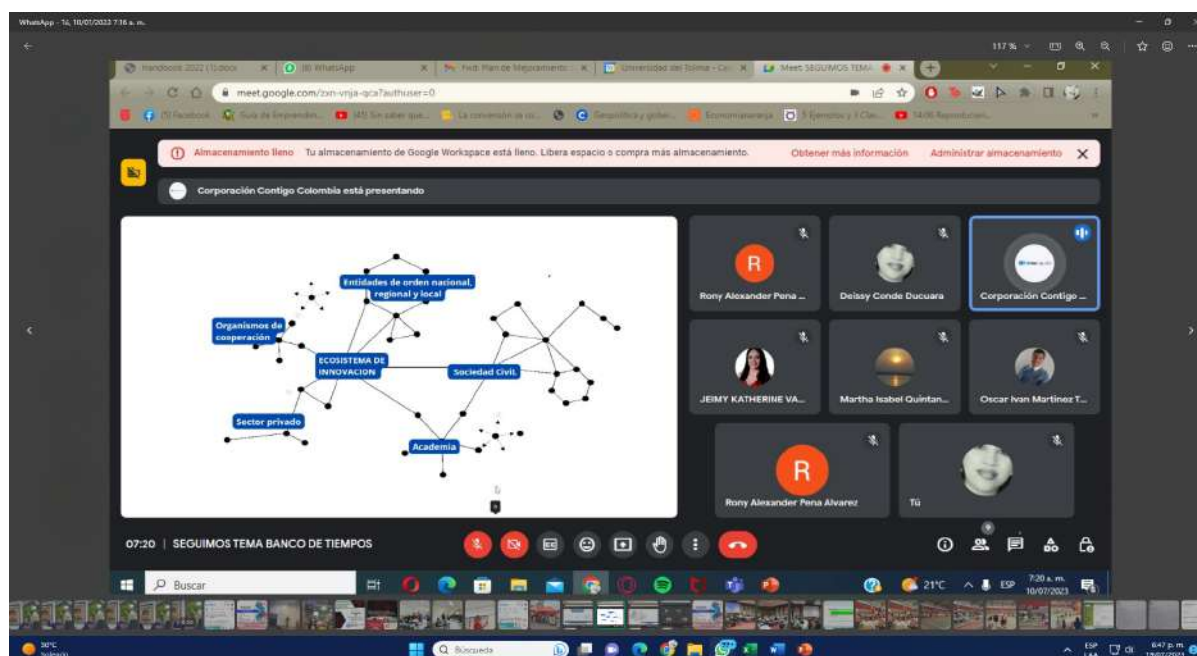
WhatsApp - 1d, 10/07/2023 7:16 a. m.

117 %

Handbook 2022 (1).docx | (8) WhatsApp | Fwd: Plan de Mejoramiento | Universidad del Tolima | Meet: SEGUIMOS TEMA

meet.google.com/zxn-vnja-qca?authuser=0

(5) Facebook | Guía de Emprende... | (45) Sin saber que... | La conversión de co... | Geopolítica y gobie... | Economianaranja | 5 Ejemplos y 3 Cla... | 14:00 Reproducian...

Almacenamiento lleno Tu almacenamiento de Google Workspace está lleno. Libera espacio o compra más almacenamiento. Obtener más información Administrar almacenamiento

Corporación Contigo Colombia está presentando

Entidades de orden nacional, regional y local

Organismos de cooperación

ECOSISTEMA DE INNOVACION

Sociedad Civil.

Sector privado

Academia

Rony Alexander Pena ...

Deissy Conde Ducuara

Corporación Contigo ...

JEIMY KATHERINE VA...

Martha Isabel Quintan...

Oscar Ivan Martinez T...

Rony Alexander Pena Alvarez

Tú

07:20 | SEGUIMOS TEMA BANCO DE TIEMPOS

Buscar

21°C ESP 7:20 a. m. 10/07/2023

30°C

Búsqueda

ESP 6:47 p. m.